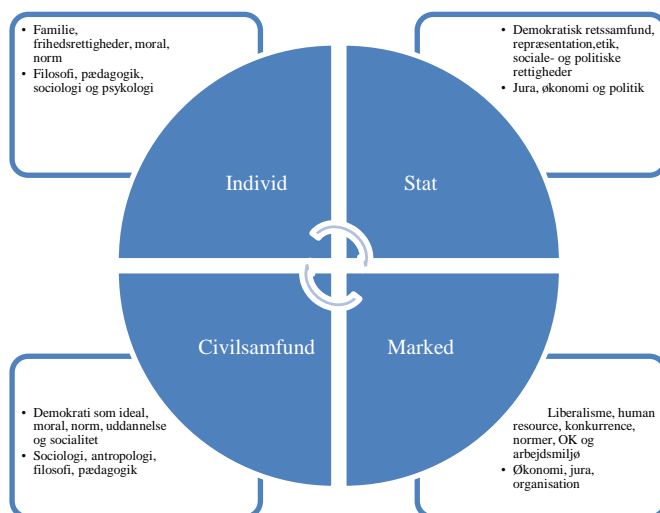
- Familie, frihedsrettigheder, moral, norm
- Filosofi, pædagogik, sociologi og psykologi

- Demokratisk retssamfund, repræsentation,etik, sociale- og politiske rettigheder
- Jura, økonomi og politik

Individ

Stat

Civilsamfund

Marked

- Demokrati som ideal, moral, norm, uddannelse og socialitet
- Sociologi, antropologi, filosofi, pædagogik

Liberalisme, human resource, konkurrence, normer, OK og arbejdsmiljø
- Økonomi, jura, organisation